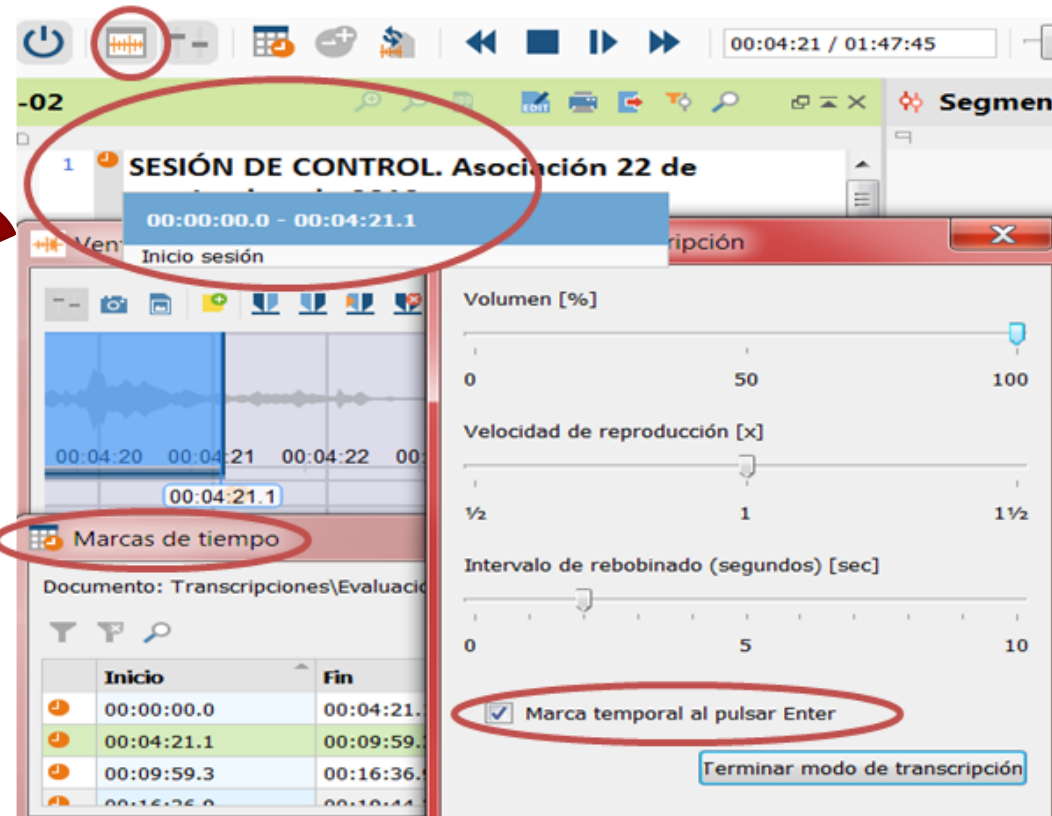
00:04:21 / 01:47:45

-02

Segmen

1 SESIÓN DE CONTROL. Asociación 22 de

00:00:00.0 - 00:04:21.1

Inicio sesión

Ven

ripción

Volumen [%]

0 50 100

Velocidad de reproducción [x]

½ 1 1½

Intervalo de rebobinado (segundos) [sec]

0 5 10

Marca temporal al pulsar Enter

Terminar modo de transcripción

00:04:20 00:04:21 00:04:22 00:

00:04:21.1

Marcas de tiempo

Documento: Transcripciones\Evaluaci

| | Inicio | Fin |
|---|---|---|
| | 00:00:00.0 | 00:04:21. |
| | 00:04:21.1 | 00:09:59. |
| | 00:09:59.3 | 00:16:36. |
| | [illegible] | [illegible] |